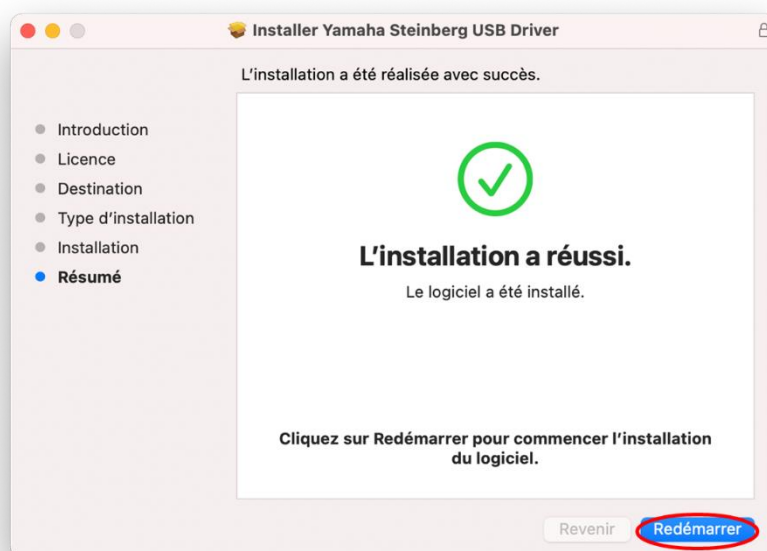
Installer Yamaha Steinberg USB Driver

L'installation a été réalisée avec succès.

Introduction
Licence
Destination
Type d'installation
Installation
Résumé

L'installation a réussi.

Le logiciel a été installé.

Cliquez sur Redémarrer pour commencer l'installation du logiciel.

Revenir
Redémarrer